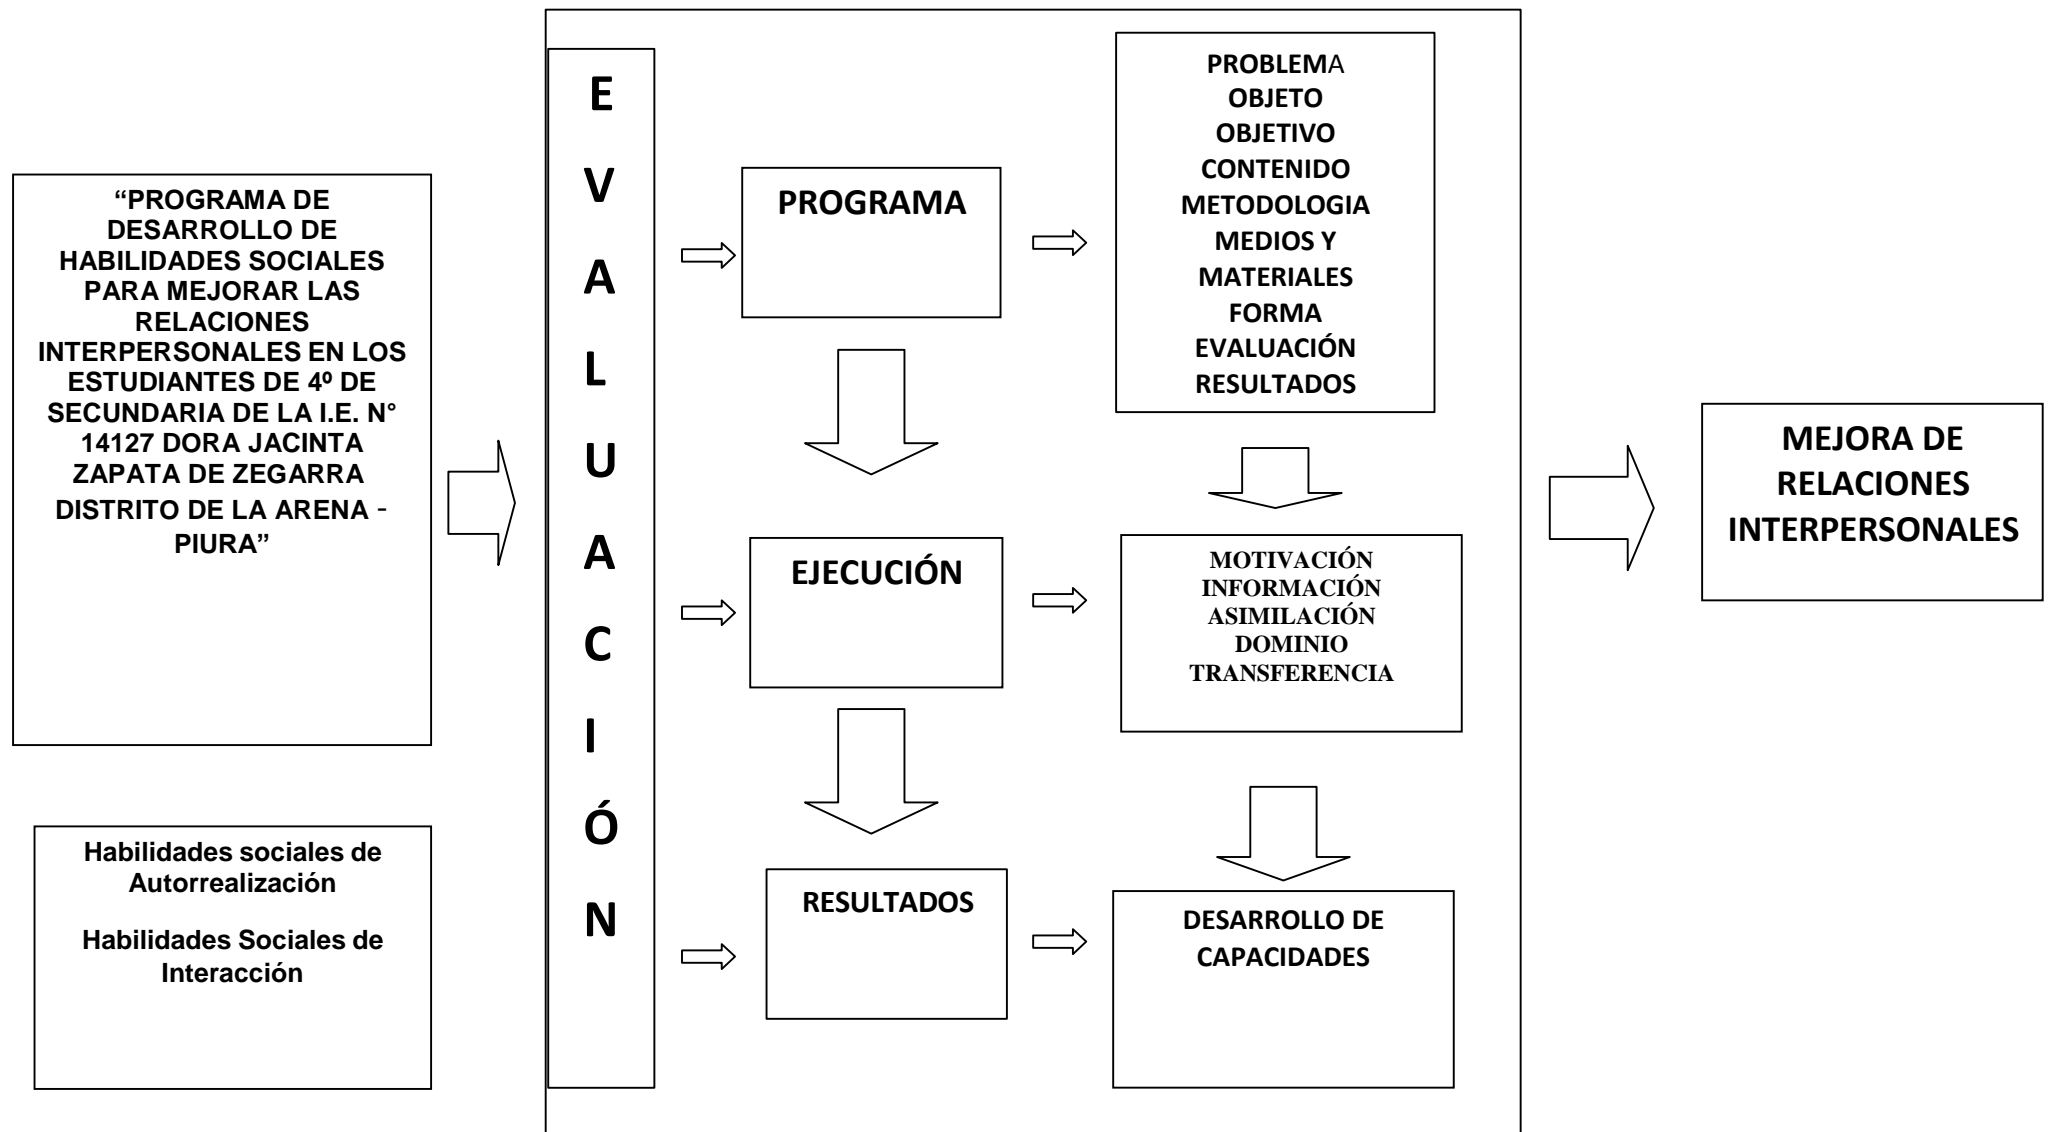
"PROGRAMA DE DESARROLLO DE HABILIDADES SOCIALES PARA MEJORAR LAS RELACIONES INTERPERSONALES EN LOS ESTUDIANTES DE 4º DE SECUNDARIA DE LA I.E. N° 14127 DORA JACINTA ZAPATA DE ZEGARRA DISTRITO DE LA ARENA - PIURA"

Habilidades sociales de Autorrealización

Habilidades Sociales de Interacción

E
V
A
L
U
A
C
I
Ó
N

PROGRAMA

PROBLEMA
OBJETO
OBJETIVO
CONTENIDO
METODOLOGIA
MEDIOS Y MATERIALES
FORMA
EVALUACIÓN
RESULTADOS

EJECUCIÓN

MOTIVACIÓN
INFORMACIÓN
ASIMILACIÓN
DOMINIO
TRANSFERENCIA

RESULTADOS

DESARROLLO DE CAPACIDADES

MEJORA DE RELACIONES INTERPERSONALES